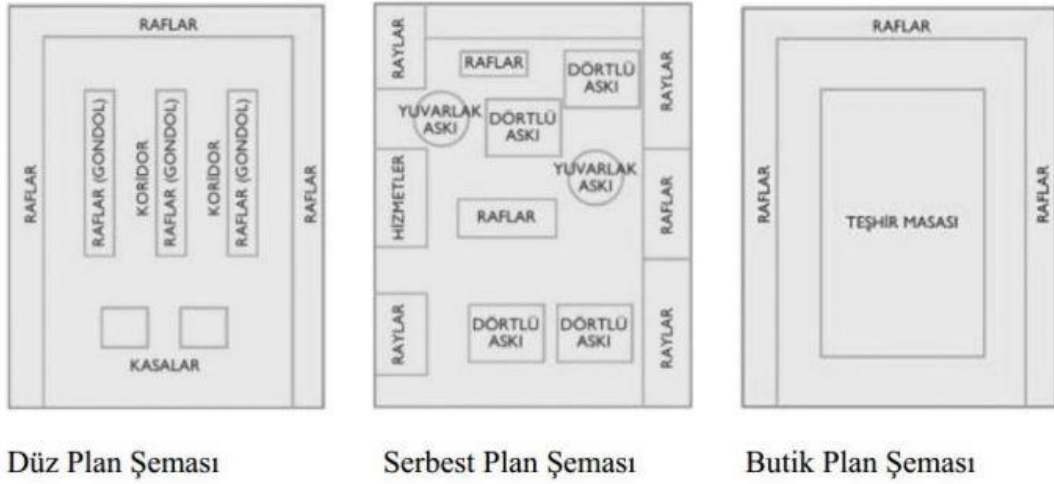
RAFLAR

RAFLAR

RAFLAR (GONDOL)

KORİDOR

RAFLAR (GONDOL)

KORİDOR

RAFLAR (GONDOL)

RAFLAR

KASALAR

Düz Plan Şeması

RAYLAR

RAFLAR

DÖRTLÜ ASKI

RAYLAR

YUVARLAK ASKI

DÖRTLÜ ASKI

HİZMETLER

YUVARLAK ASKI

RAFLAR

RAFLAR

RAYLAR

DÖRTLÜ ASKI

DÖRTLÜ ASKI

RAYLAR

Serbest Plan Şeması

RAFLAR

RAFLAR

TEŞHİR MASASI

RAFLAR

Butik Plan Şeması